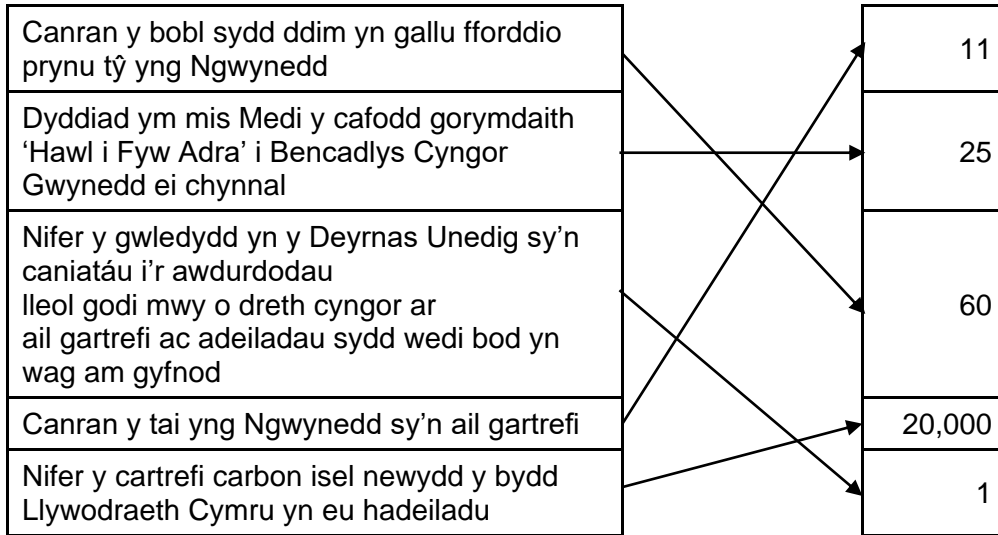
| | |
|---|---|
| Canran y bobl sydd ddim yn gallu fforddio prynu tŷ yng Ngwynedd | 11 |
| Dyddiad ym mis Medi y cafodd gorymdaith 'Hawl i Fyw Adra' i Bencadlys Cyngor Gwynedd ei chynnal | 25 |
| Nifer y gwledydd yn y Deyrnas Unedig sy'n caniatáu i'r awdurdodau lleol godi mwy o dreth cyngor ar ail gartrefi ac adeiladau sydd wedi bod yn wag am gyfnod | 60 |
| Canran y tai yng Ngwynedd sy'n ail gartrefi | 20,000 |
| Nifer y cartrefi carbon isel newydd y bydd Llywodraeth Cymru yn eu hadeiladu | 1 |